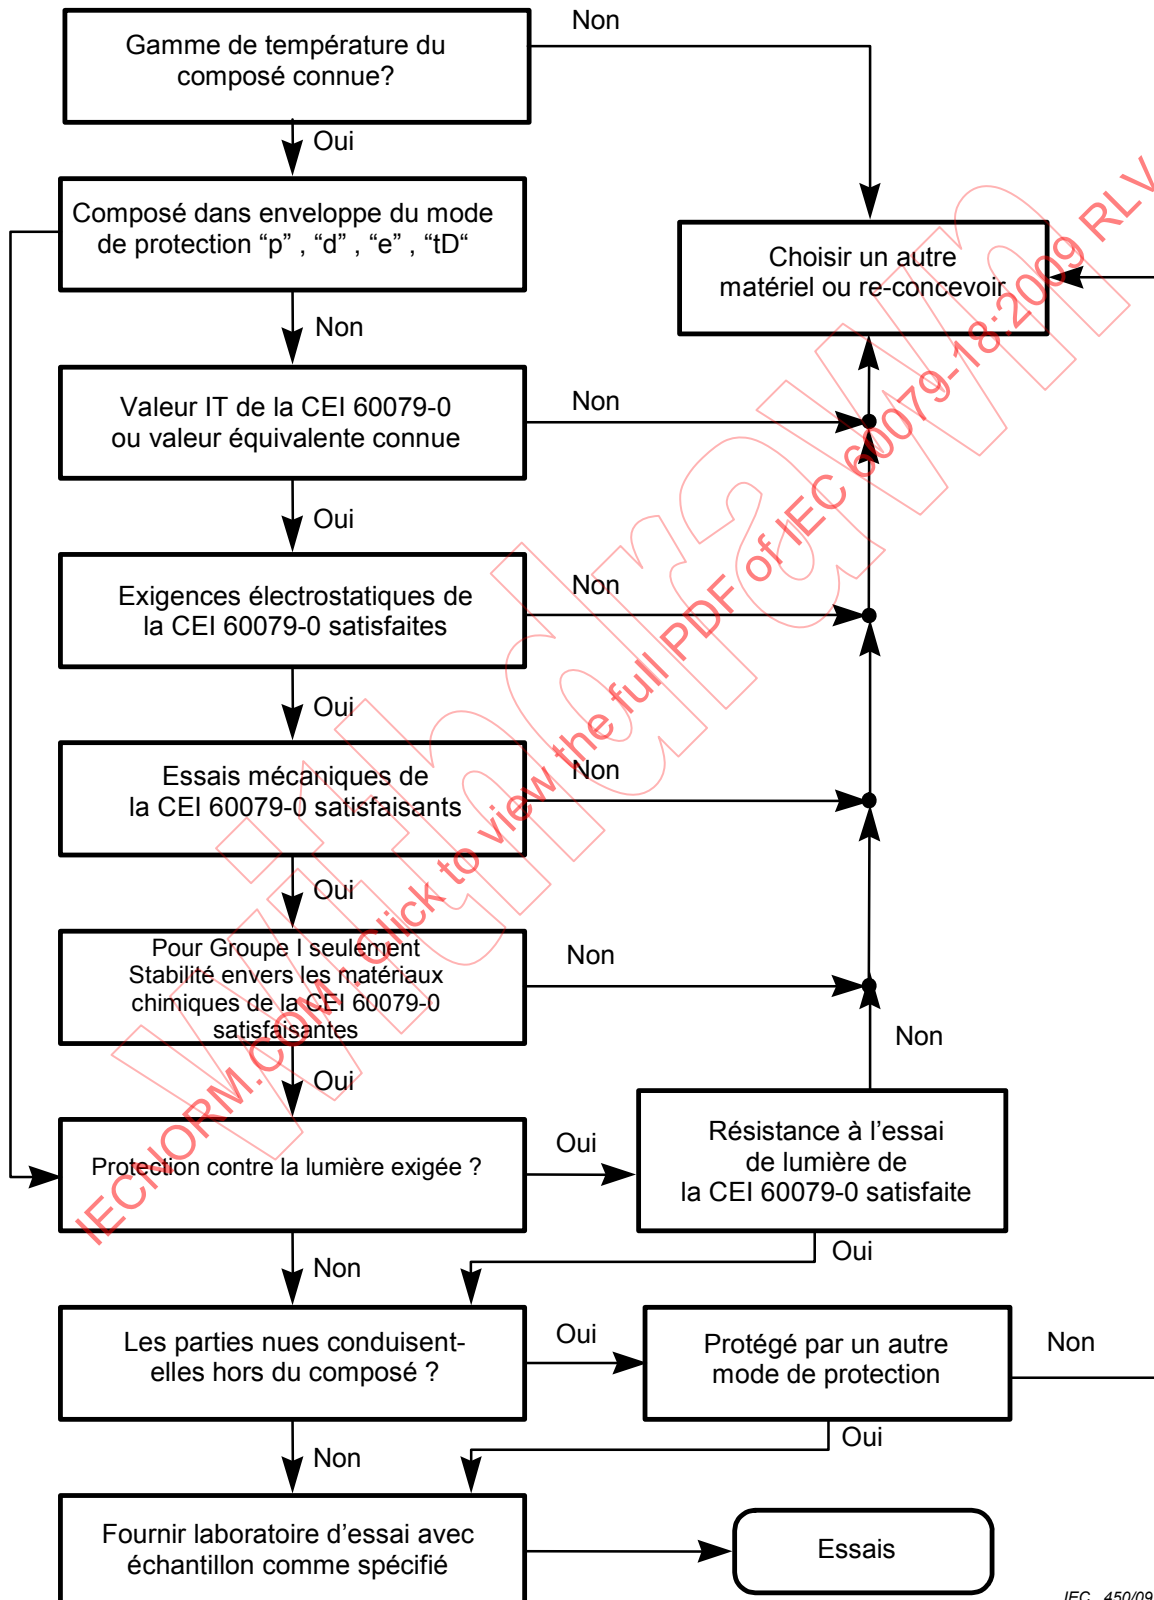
Gamme de température du composé connue?

Non

Oui

Composé dans enveloppe du mode de protection “p” , “d” , “e” , “tD“

Choisir un autre matériel ou re-concevoir

Non

Valeur IT de la CEI 60079-0 ou valeur équivalente connue

Non

Oui

Exigences électrostatiques de la CEI 60079-0 satisfaites

Non

Oui

Essais mécaniques de la CEI 60079-0 satisfaisants

Non

Oui

Pour Groupe I seulement Stabilité envers les matériaux chimiques de la CEI 60079-0 satisfaisantes

Non

Non

Oui

Protection contre la lumière exigée ?

Oui

Résistance à l’essai de lumière de la CEI 60079-0 satisfaite

Oui

Non

Les parties nues conduisent-elles hors du composé ?

Oui

Protégé par un autre mode de protection

Non

Oui

Non

Fournir laboratoire d’essai avec échantillon comme spécifié

Essais

IEC 450/09

IECNORM.COM : Click to view the full PDF of IEC 60079-18:2009 RLV